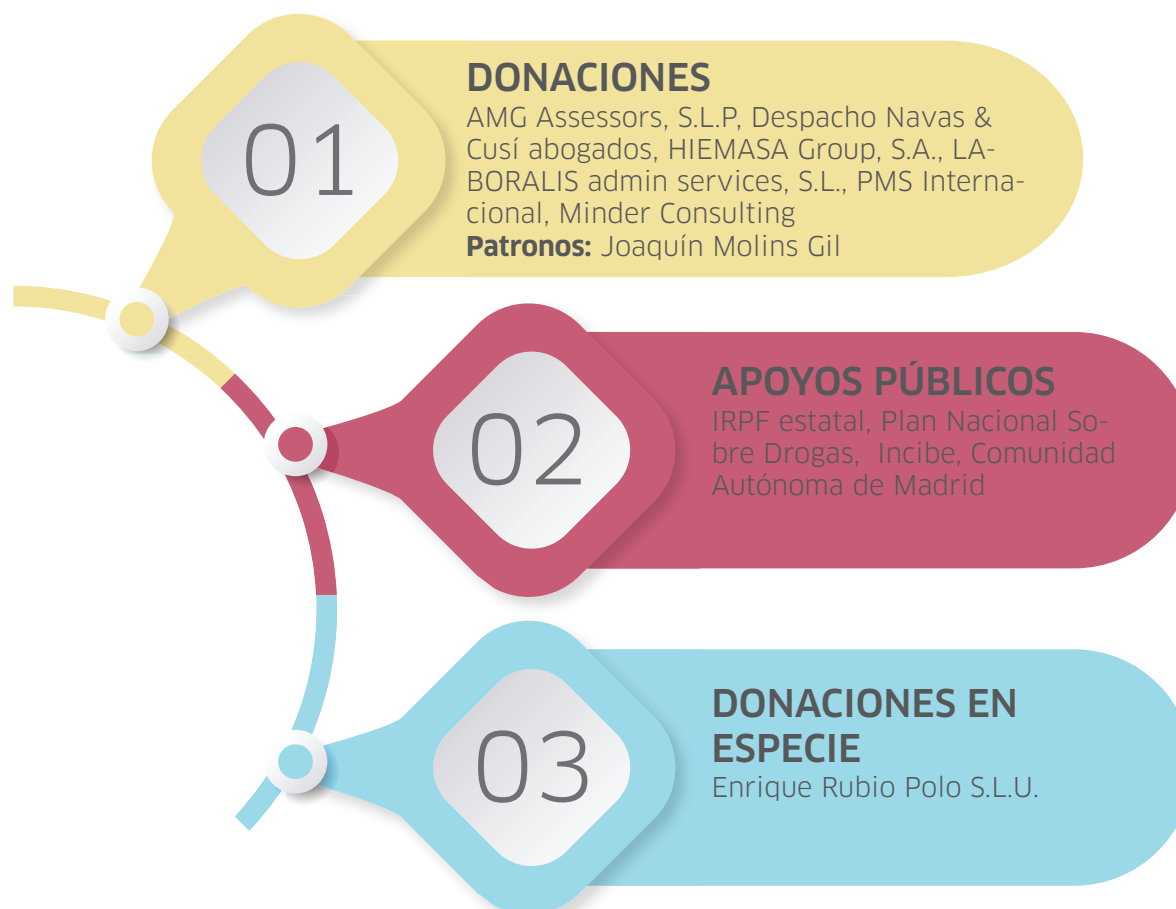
01

DONACIONES
AMG Assessors, S.L.P, Despacho Navas & Cusí abogados, HIEMASA Group, S.A., LABORALIS admin services, S.L., PMS Internacional, Minder Consulting
**Patronos:** Joaquín Molins Gil

02

APOYOS PÚBLICOS
IRPF estatal, Plan Nacional Sobre Drogas, Incibe, Comunidad Autónoma de Madrid

03

DONACIONES EN ESPECIE
Enrique Rubio Polo S.L.U.